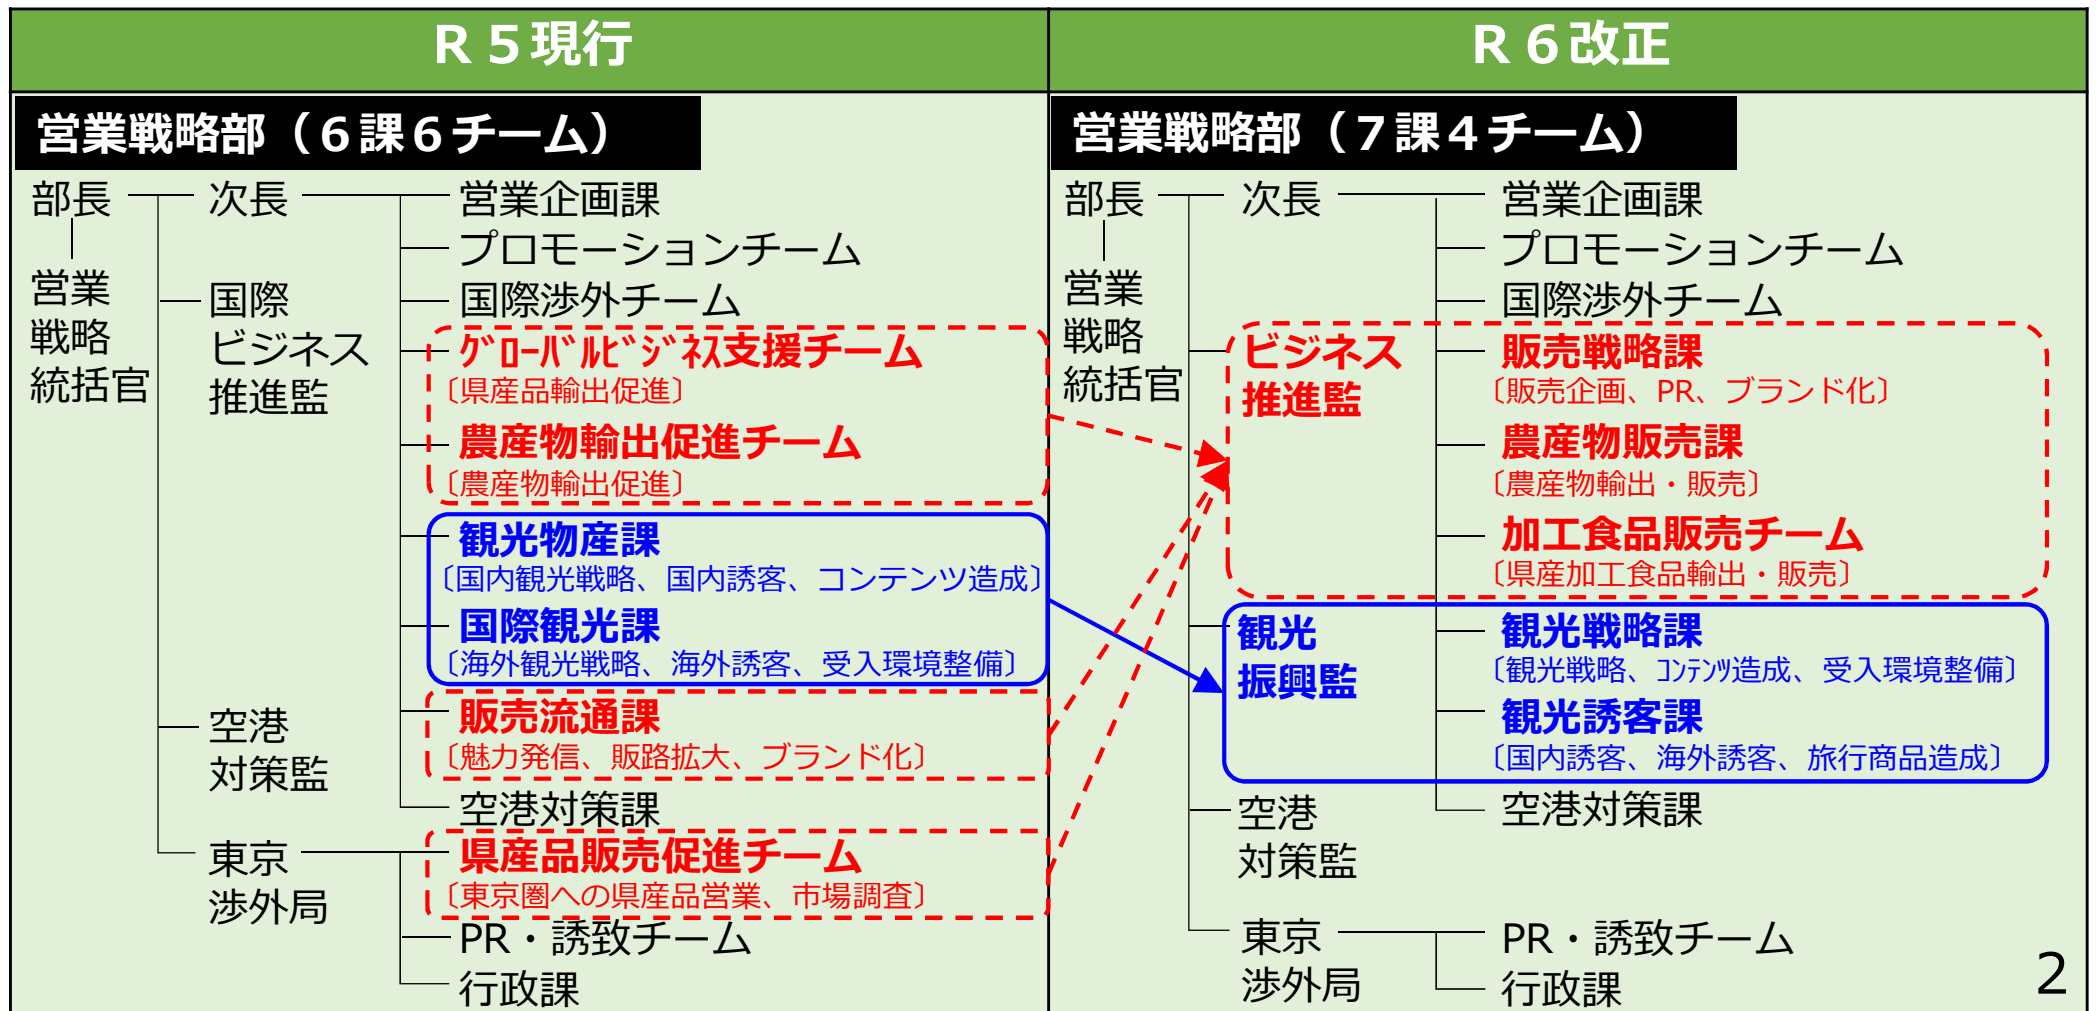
R５現行

営業戦略部（６課６チーム）

部長

営業戦略統括官

次長

国際ビジネス推進監

空港対策監

東京渉外局

営業企画課

プロモーションチーム

国際渉外チーム

ｸﾞﾛｰﾊﾞﾙﾋﾞｼﾞﾈｽ支援チーム
〔県産品輸出促進〕

農産物輸出促進チーム
〔農産物輸出促進〕

観光物産課
〔国内観光戦略、国内誘客、コンテンツ造成〕

国際観光課
〔海外観光戦略、海外誘客、受入環境整備〕

販売流通課
〔魅力発信、販路拡大、ブランド化〕

空港対策課

県産品販売促進チーム
〔東京圏への県産品営業、市場調査〕

PR・誘致チーム

行政課

R６改正

営業戦略部（７課４チーム）

部長

営業戦略統括官

次長

ビジネス推進監

観光振興監

空港対策監

東京渉外局

営業企画課

プロモーションチーム

国際渉外チーム

販売戦略課
〔販売企画、PR、ブランド化〕

農産物販売課
〔農産物輸出・販売〕

加工食品販売チーム
〔県産加工食品輸出・販売〕

観光戦略課
〔観光戦略、ｺﾝﾃﾝﾂ造成、受入環境整備〕

観光誘客課
〔国内誘客、海外誘客、旅行商品造成〕

空港対策課

PR・誘致チーム

行政課

2